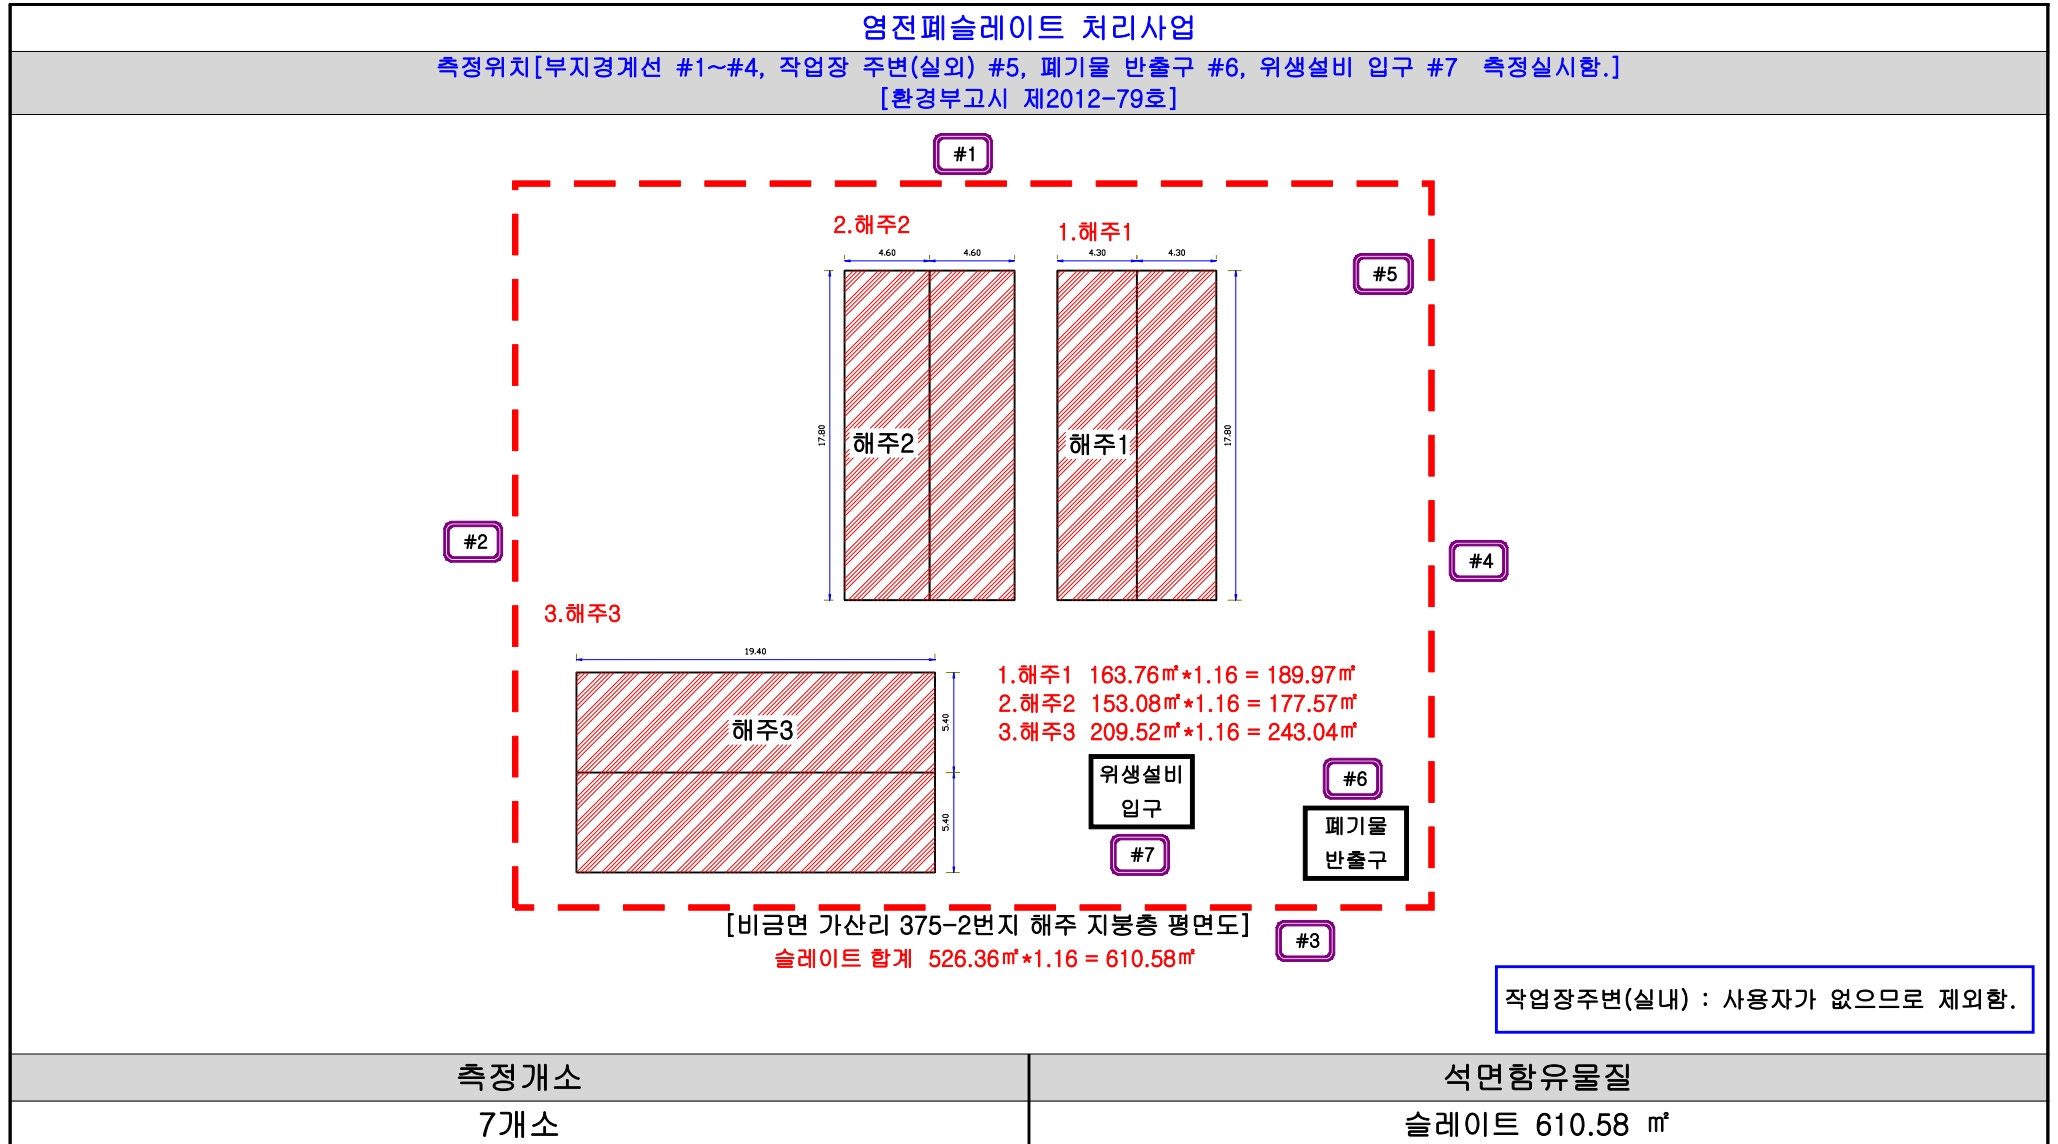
염전폐슬레이트 처리사업

측정위치[부지경계선 #1~#4, 작업장 주변(실외) #5, 폐기물 반출구 #6, 위생설비 입구 #7 측정실시함.]
[환경부고시 제2012-79호]

#1

2.해주2

4.60 4.60

1.해주1

4.30 4.30

#5

17.80

해주2

해주1

17.80

#2

#4

3.해주3

19.40

1.해주1 163.76㎡*1.16 = 189.97㎡
2.해주2 153.08㎡*1.16 = 177.57㎡
3.해주3 209.52㎡*1.16 = 243.04㎡

해주3

5.40

5.40

위생설비
입구

#6

폐기물
반출구

#7

[비금면 가산리 375-2번지 해주 지붕층 평면도]

슬레이트 합계 526.36㎡*1.16 = 610.58㎡

#3

작업장주변(실내) : 사용자가 없으므로 제외함.

| 측정개소 | 석면함유물질 |
|---|---|
| 7개소 | 슬레이트 610.58 ㎡ |